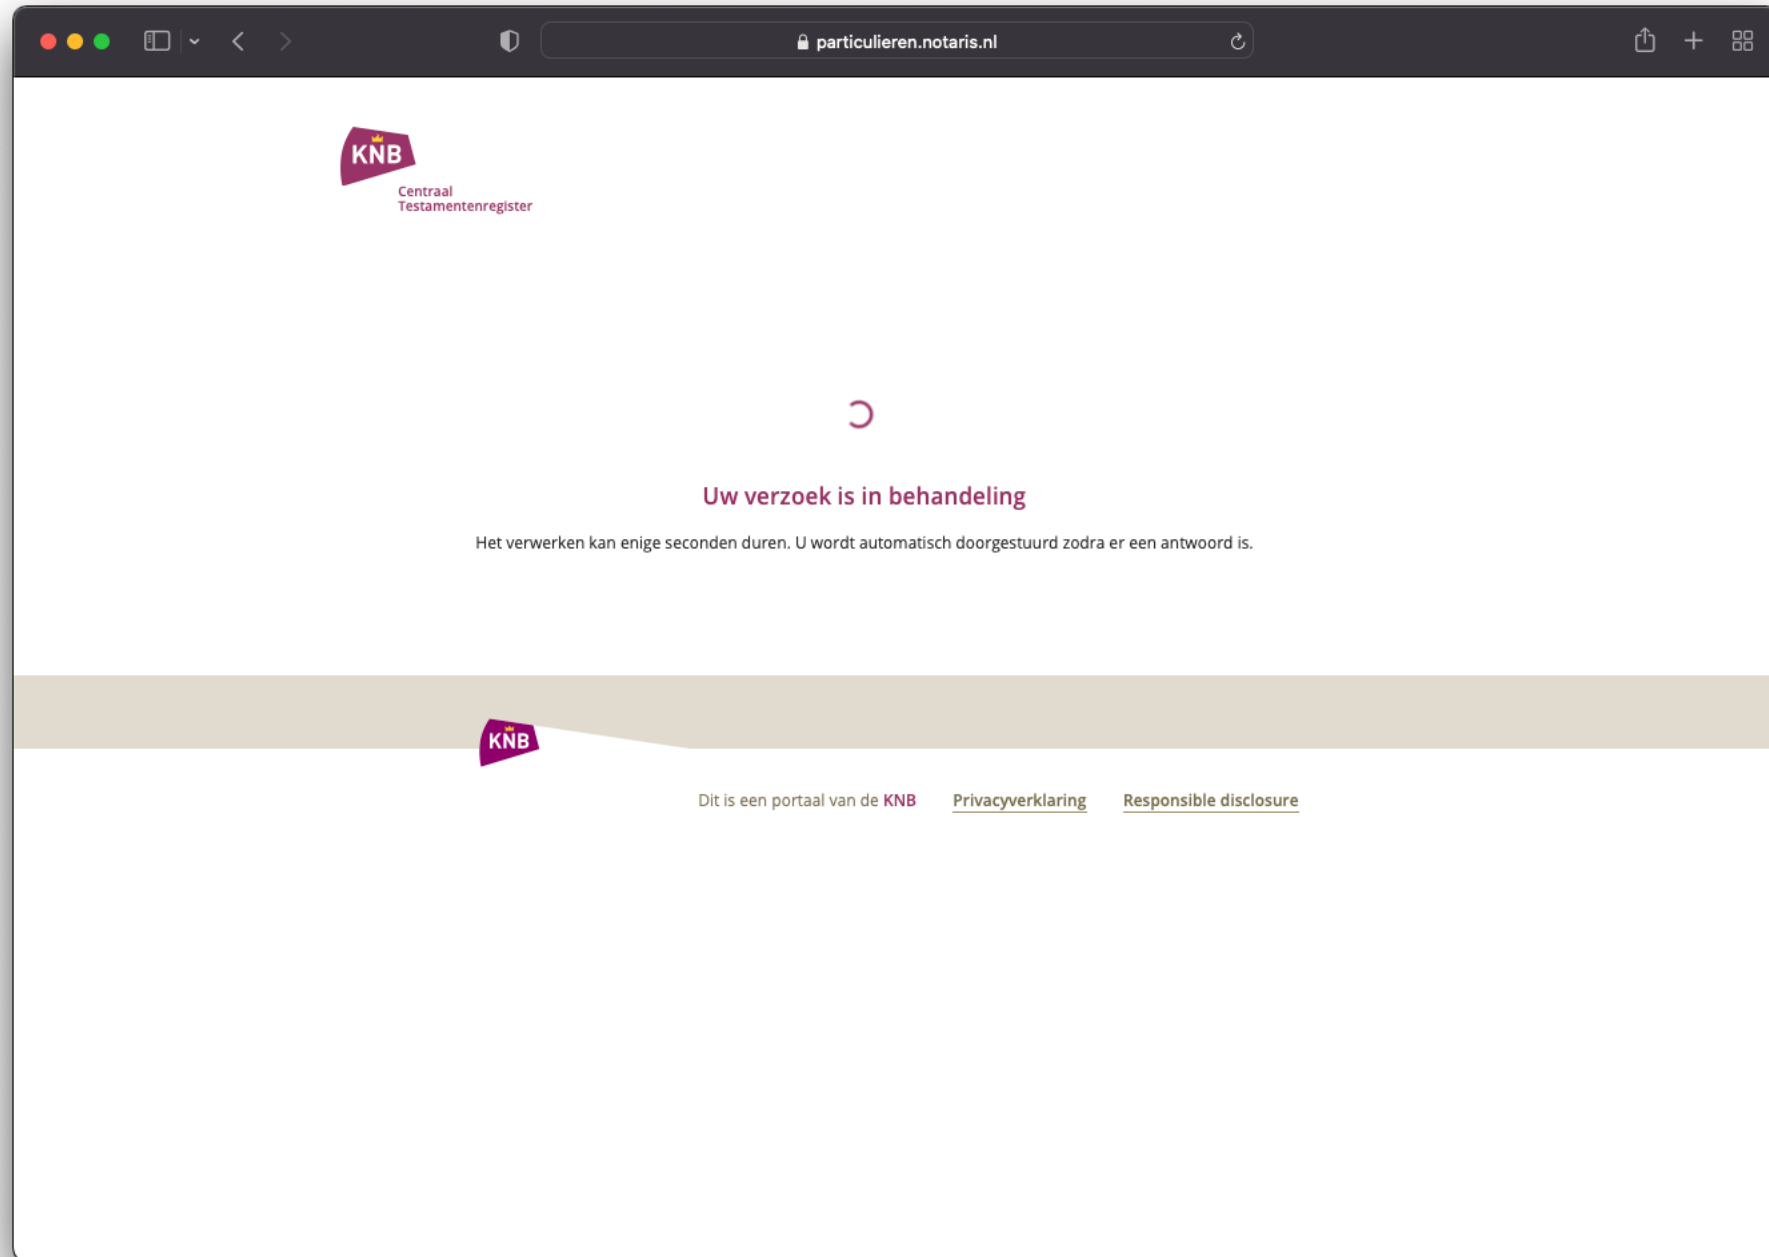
particulieren.notaris.nl

KNB
Centraal
Testamentenregister

Uw verzoek is in behandeling

Het verwerken kan enige seconden duren. U wordt automatisch doorgestuurd zodra er een antwoord is.

KNB

Dit is een portaal van de KNB Privacyverklaring Responsible disclosure